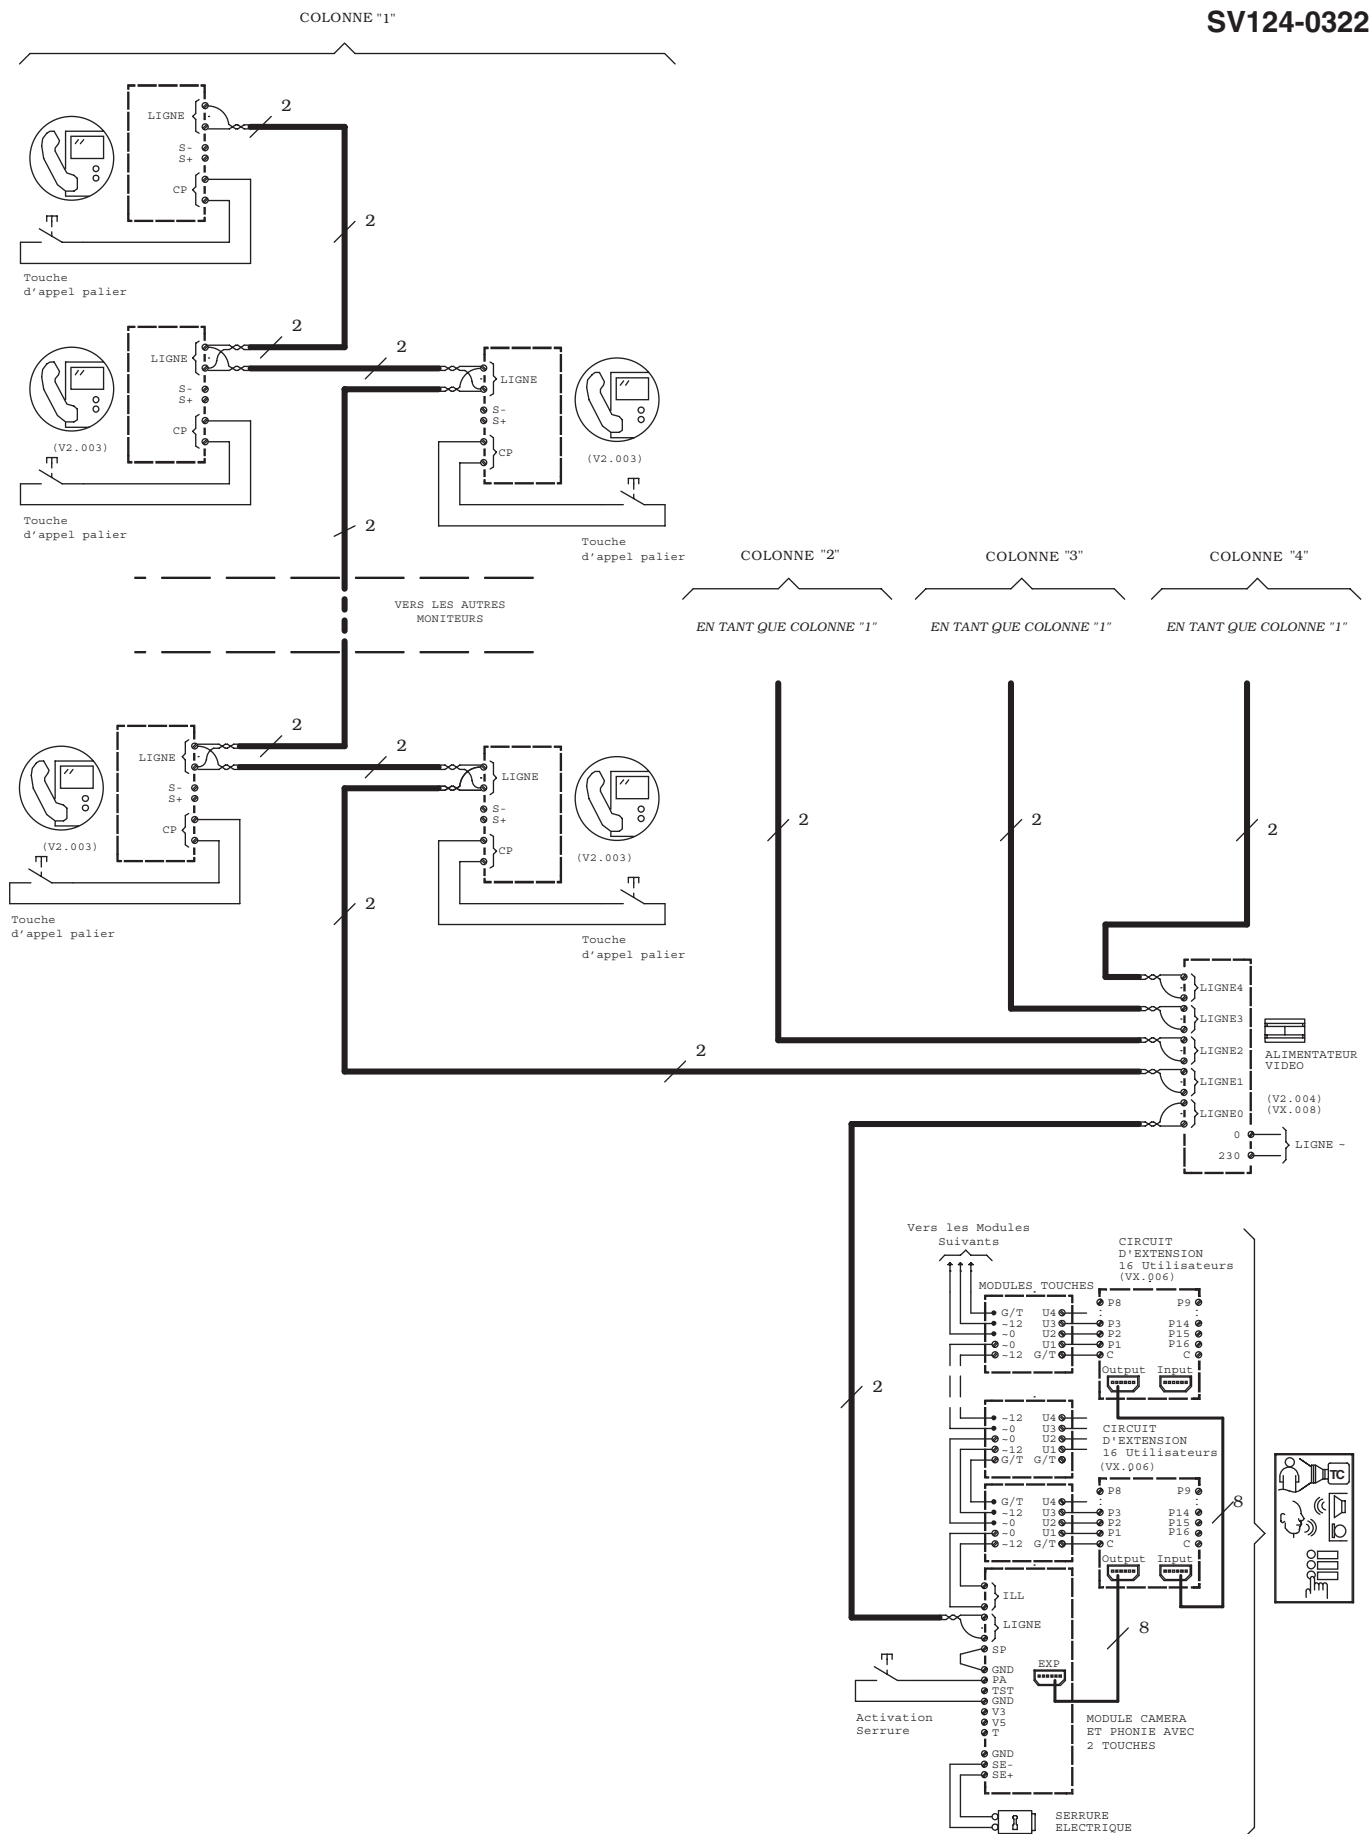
COLONNE "1"

SV124-0322

LIGNE
S-
S+
CP
2
2
Touche d'appel palier

LIGNE
S-
S+
CP
(V2.003)
2
2
LIGNE
S-
S+
CP
(V2.003)
Touche d'appel palier
Touche d'appel palier
2

VERS LES AUTRES MONITEURS

COLONNE "2"
EN TANT QUE COLONNE "1"
COLONNE "3"
EN TANT QUE COLONNE "1"
COLONNE "4"
EN TANT QUE COLONNE "1"

LIGNE
S-
S+
CP
(V2.003)
2
2
LIGNE
S-
S+
CP
(V2.003)
Touche d'appel palier
Touche d'appel palier
2
2
2
2
2

LIGNE4
LIGNE3
LIGNE2
LIGNE1
LIGNE0
0
230
LIGNE ~
ALIMENTATEUR VIDEO
(V2.004)
(VX.008)

2

Vers les Modules Suivants
MODULES TOUCHES
G/T U4
~12 U3
~0 U2
~0 U1
~12 G/T
CIRCUIT D'EXTENSION 16 Utilisateurs (VX.006)
P8 P9
P3 P14
P2 P15
P1 P16
C C
Output Input

~12 U4
~0 U3
~0 U2
~12 U1
G/T G/T
CIRCUIT D'EXTENSION 16 Utilisateurs (VX.006)

G/T U4
~12 U3
~0 U2
~0 U1
~12 G/T
P8 P9
P3 P14
P2 P15
P1 P16
C C
Output Input
8

ILL
LIGNE
SP
GND
PA
TST
GND
V3
V5
T
GND
SE-
SE+
EXP
8
Activation Serrure
MODULE CAMERA ET PHONIE AVEC 2 TOUCHES
SERRURE ELECTRIQUE
TC